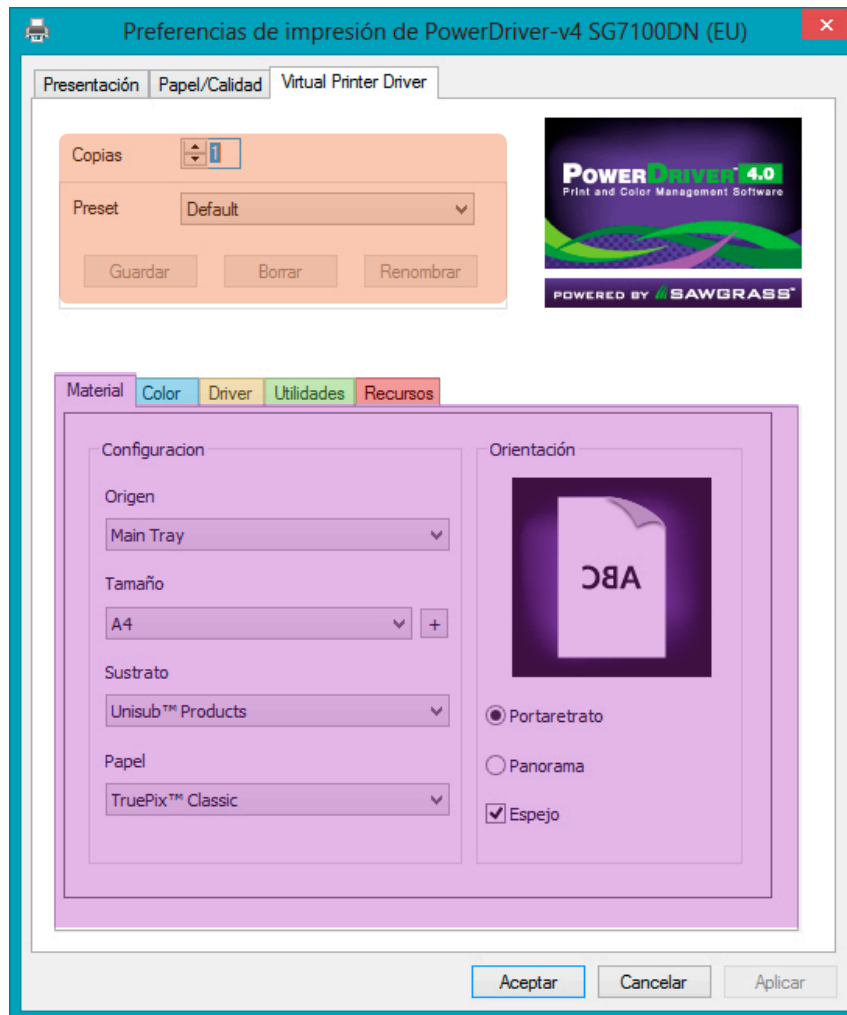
Preferencias de impresión de PowerDriver-v4 SG7100DN (EU)

Presentación
Papel/Calidad
Virtual Printer Driver

Copias 1

Preset Default

Guardar
Borrar
Renombrar

POWERDRIVER 4.0
Print and Color Management Software

POWERED BY SAWGRASS

Material
Color
Driver
Utilidades
Recursos

Configuracion

Origen
Main Tray

Tamaño
A4
+

Sustrato
Unisub™ Products

Papel
TruePix™ Classic

Orientación

ABC

Portaretrato

Panorama

Espejo

Aceptar
Cancelar
Aplicar